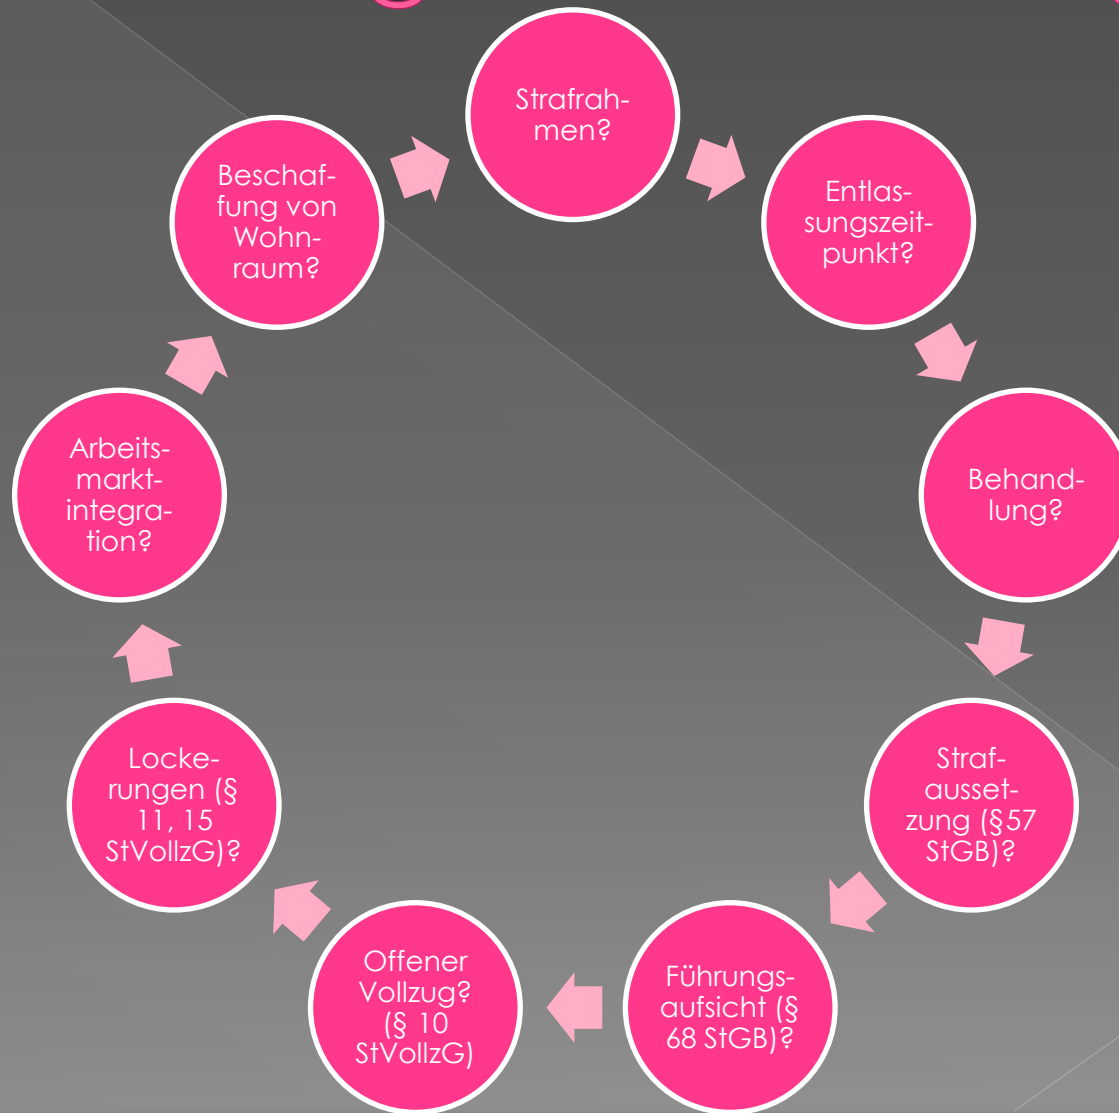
Strafrahmen?

Entlassungszeitpunkt?

Behandlung?

Strafaussetzung (§57 StGB)?

Führungsaufsicht (§ 68 StGB)?

Offener Vollzug? (§ 10 StVollzG)

Lockerungen (§ 11, 15 StVollzG)?

Arbeitsmarktintegration?

Beschaffung von Wohnraum?